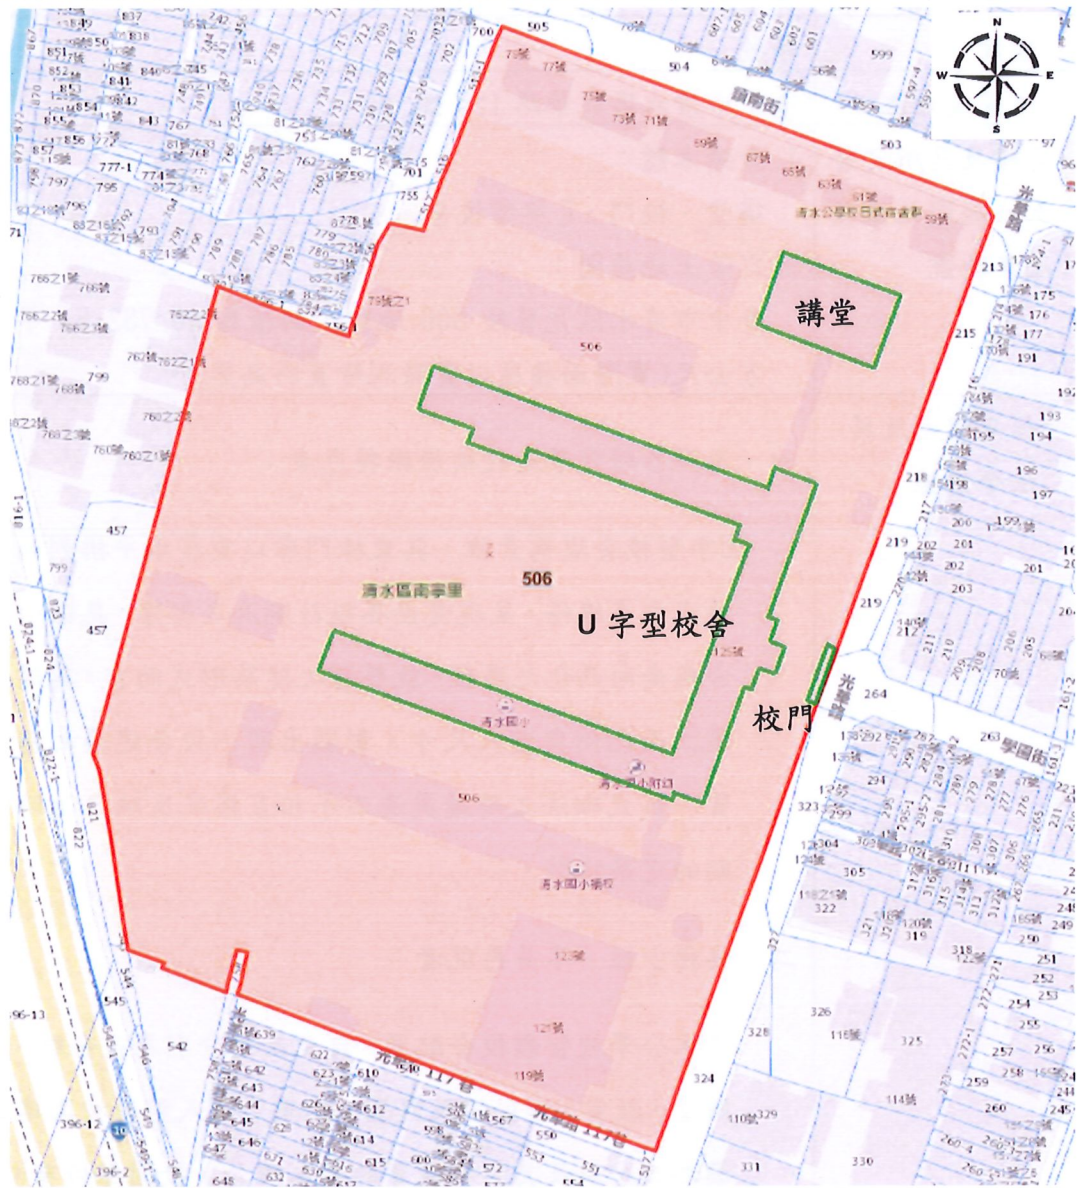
N
W
E
S

講堂

506

清水區南寧里

506

U 字型校舍

校門

清水國小

清水國小側門

506

清水國小操場

鎮南街

光華路

學園街

清水公學校日式宿舍群

505

504

503

599

215

213

219

264

323

324

326

325

330

542

545

457

799

797

795

843

841

840

837

701

700

755

73號之1

79號

77號

75號

73號

71號

69號

67號

65號

63號

61號

59號

125號

123號

121號

119號

117號

116號

114號

110號